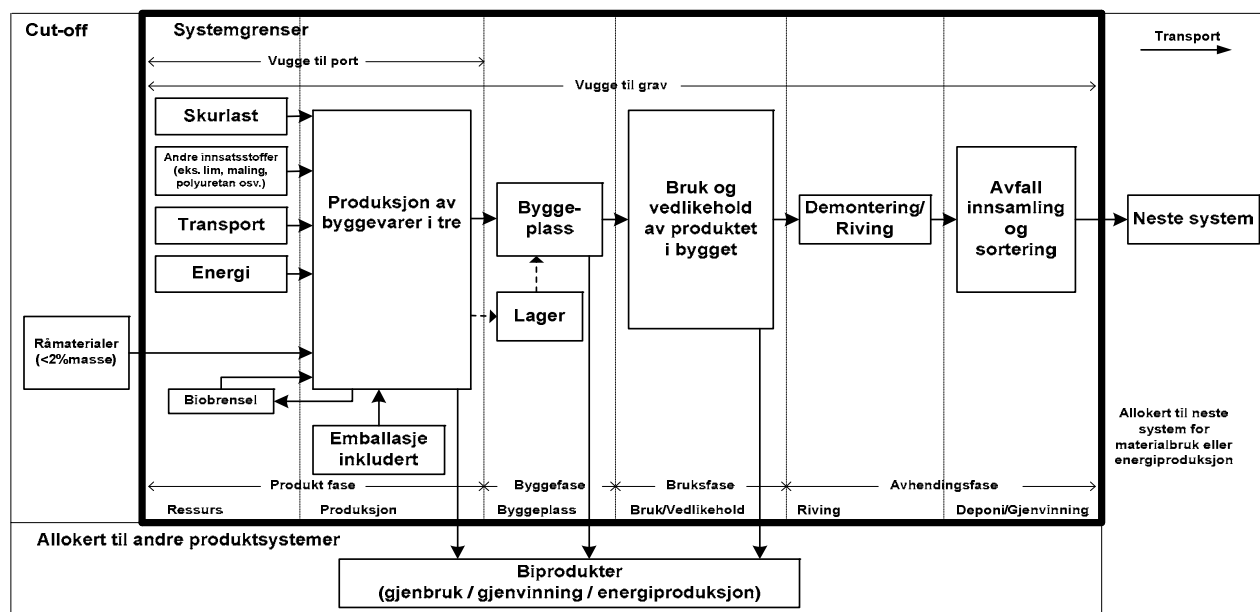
Cut-off
Systemgrenser
Transport
Vugge til port
Vugge til grav
Skurlast
Andre innsatsstoffer (eks. lim, maling, polyuretan osv.)
Transport
Energi
Produksjon av byggevarer i tre
Byggeplass
Lager
Bruk og vedlikehold av produktet i bygget
Demontering/ Riving
Avfall innsamling og sortering
Neste system
Råmaterialer (<2%masse)
Biobrensel
Emballasje inkludert
Allokert til neste system for materialbruk eller energiproduksjon
Produkt fase
Byggefase
Bruksfase
Avhendingsfase
Ressurs
Produksjon
Byggeplass
Bruk/Vedlikehold
Riving
Deponi/Gjenvinning
Allokert til andre produktsystemer
Biprodukter (gjenbruk / gjenvinning / energiproduksjon)